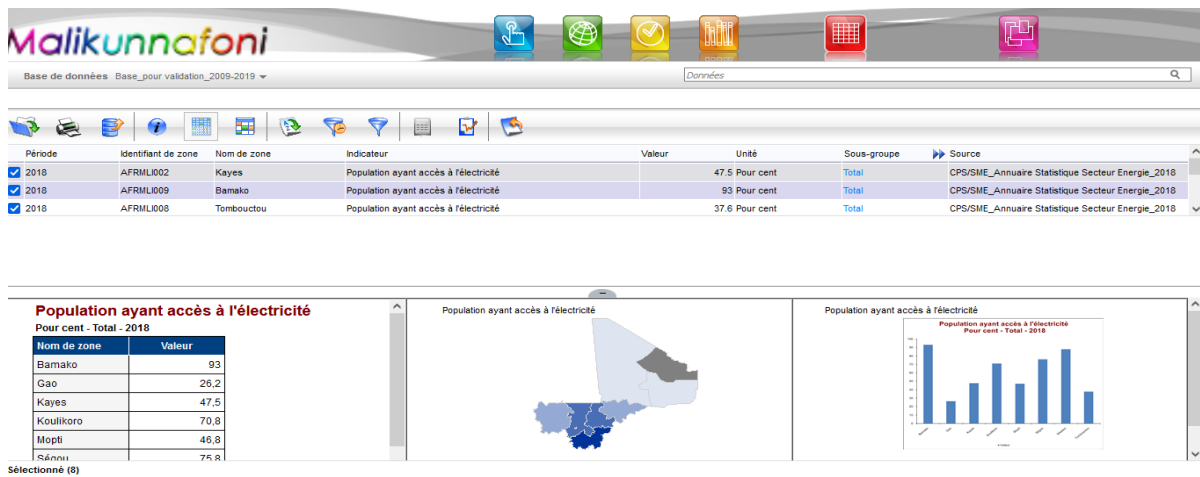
Malikunnafoni

Base de données Base_pour validation_2009-2019

Données

| Période | Identifiant de zone | Nom de zone | Indicateur | Valeur | Unité | Sous-groupe | Source |
|---|---|---|---|---|---|---|---|
| 2018 | AFRMLI002 | Kayes | Population ayant accès à l'électricité | 47.5 | Pour cent | Total | CPS/SME_Annuaire Statistique Secteur Energie_2018 |
| 2018 | AFRMLI009 | Bamako | Population ayant accès à l'électricité | 93 | Pour cent | Total | CPS/SME_Annuaire Statistique Secteur Energie_2018 |
| 2018 | AFRMLI008 | Tombouctou | Population ayant accès à l'électricité | 37.6 | Pour cent | Total | CPS/SME_Annuaire Statistique Secteur Energie_2018 |

Population ayant accès à l'électricité
Pour cent - Total - 2018

| Nom de zone | Valeur |
|---|---|
| Bamako | 93 |
| Gao | 26,2 |
| Kayes | 47,5 |
| Koulikoro | 70,8 |
| Mopti | 46,8 |
| Ségou | 75,8 |

Population ayant accès à l'électricité

Population ayant accès à l'électricité

Population ayant accès à l'électricité
Pour cent - Total - 2018

Sélectionné (8)